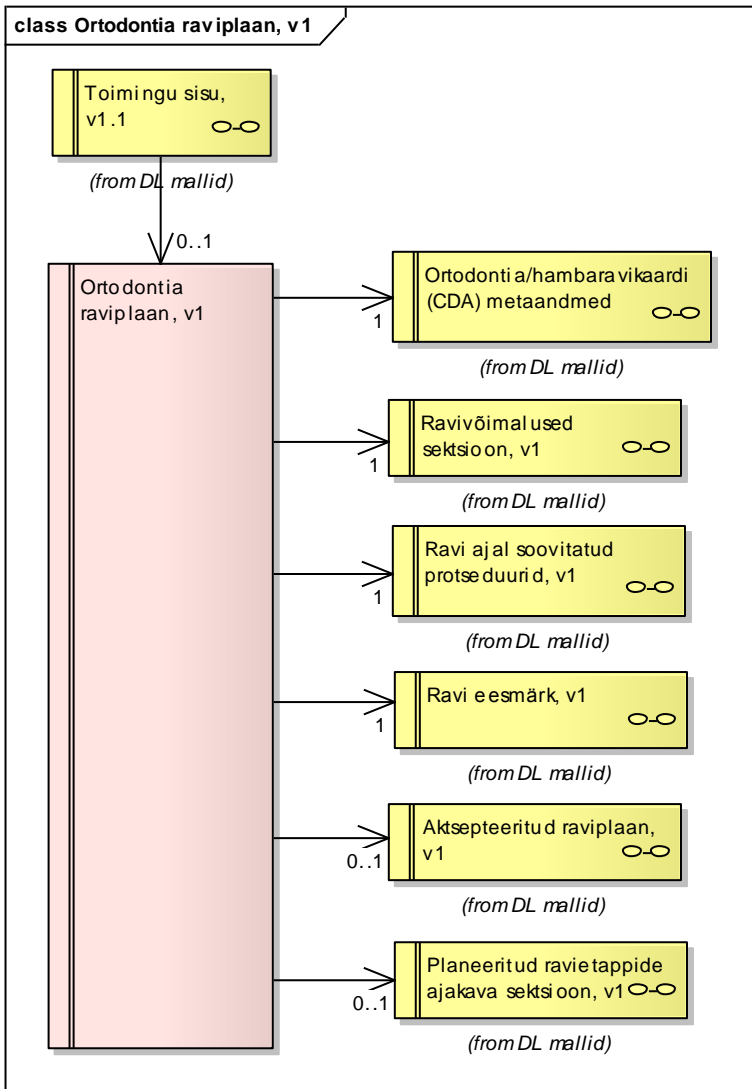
class Ortodontia raviplaan, v1

Toimingu sisu, v1.1

(from DL mallid)

0..1

Ortodontia raviplaan, v1

1

Ortodontia/hambaravikaardi (CDA) metaandmed

(from DL mallid)

1

Ravivõimalused sektsioon, v1

(from DL mallid)

1

Ravi ajal soovitatud protseduurid, v1

(from DL mallid)

1

Ravi eesmärk, v1

(from DL mallid)

0..1

Aktsepteeritud raviplaan, v1

(from DL mallid)

0..1

Planeeritud ravietappide ajakava sektsioon, v1

(from DL mallid)